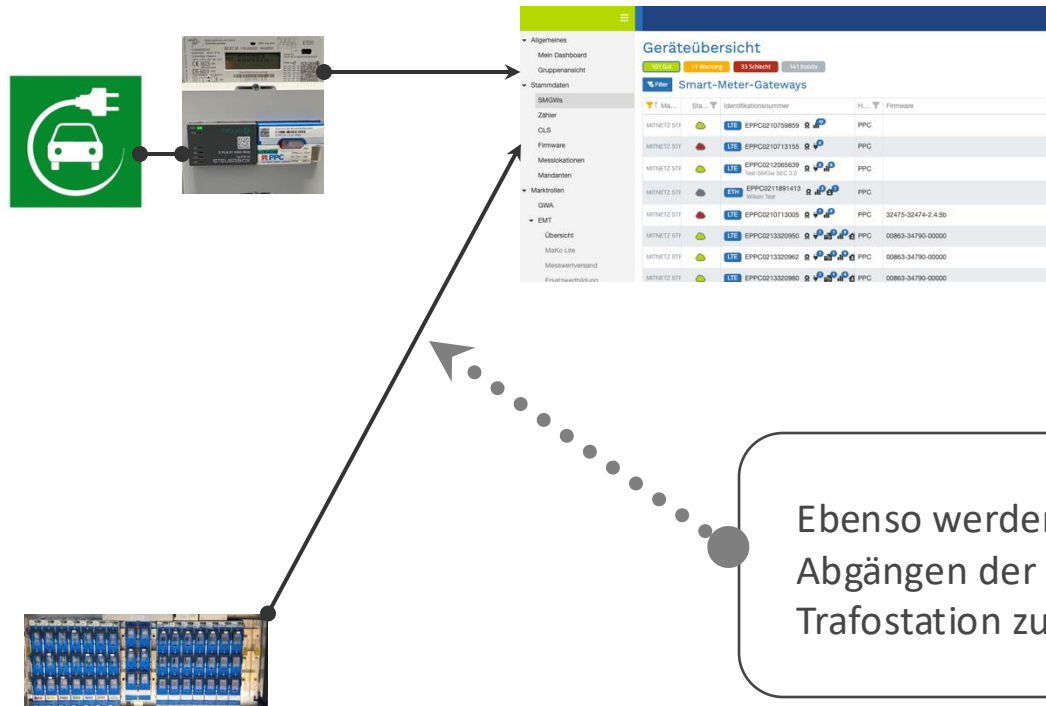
Allgemeines
Mein Dashboard
Gruppenansicht
Stammdaten
SMGWs
Zähler
CLS
Firmware
Messlokationen
Mandanten
Marktrollen
GWA
EMT
Übersicht
MaKo Lite
Messwertversand
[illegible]

Geräteübersicht
101 Gut | 11 Warnung | 33 Schlecht | 141 Inaktiv
Filter Smart-Meter-Gateways

| Ma... | Sta... | Identifikationsnummer | H... | Firmware |
|---|---|---|---|---|
| MITNETZ STF | | LTE EPPC0210758859 | PPC | |
| MITNETZ STF | | LTE EPPC0210713155 | PPC | |
| MITNETZ STF | | LTE EPPC0212065639 Test-SMGw SEC 3.0 | PPC | |
| MITNETZ STF | | ETH EPPC0211891413 Wilsen Test | PPC | |
| MITNETZ STF | | LTE EPPC0210713005 | PPC | 32475-32474-2.4.5b |
| MITNETZ STF | | LTE EPPC0213320950 | PPC | 00863-34790-00000 |
| MITNETZ STF | | LTE EPPC0213320962 | PPC | 00863-34790-00000 |
| MITNETZ STF | | LTE EPPC0213320980 | PPC | 00863-34790-00000 |

PPC
STEUERBOX

Ebenso werden
Abgängen der
Trafostation zu